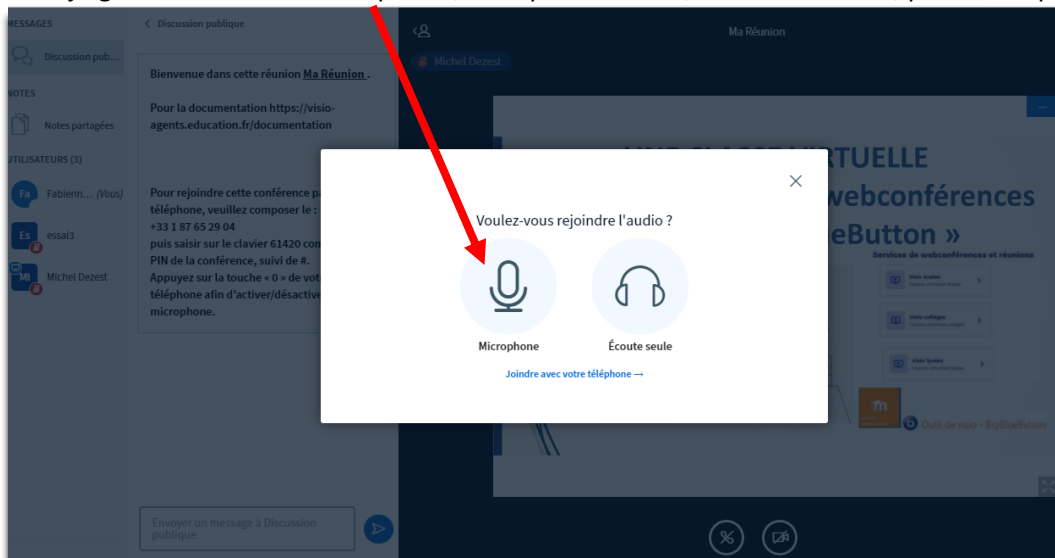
MESSAGES
Discussion pub...
NOTES
Notes partagées
UTILISATEURS (3)
Fa Fabienn... (Vous)
Es essai3
Mi Michel Dezest

< Discussion publique

Bienvenue dans cette réunion Ma Réunion .

Pour la documentation https://visio-agents.education.fr/documentation

Pour rejoindre cette conférence pa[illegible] téléphone, veuillez composer le : +33 1 87 65 29 04 puis saisir sur le clavier 61420 co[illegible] PIN de la conférence, suivi de #. Appuyez sur la touche « 0 » de vot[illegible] téléphone afin d'activer/désactive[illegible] microphone.

Envoyer un message à Discussion publique

Ma Réunion
Michel Dezest

UNE CLASSE VIRTUELLE
webconférences
eButton »
Services de webconférences et réunions
Visio écoles
Visio collèges
Visio lycées
Outil de visio - BigBlueButton

Voulez-vous rejoindre l'audio ?
Microphone
Écoute seule
Joindre avec votre téléphone →